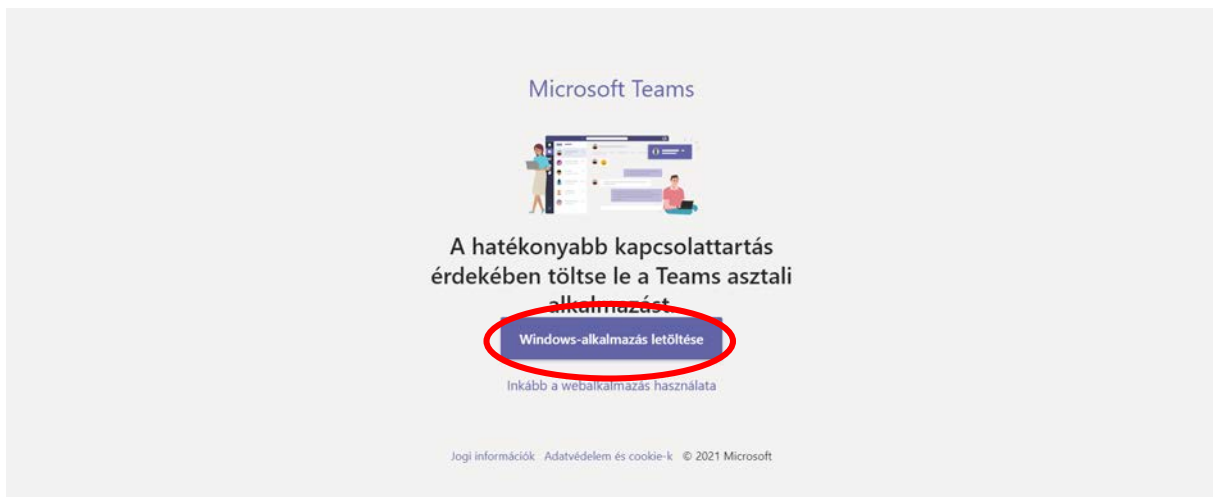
Microsoft Teams

A hatékonyabb kapcsolattartás érdekében töltse le a Teams asztali alkalmazást

Windows-alkalmazás letöltése

Inkább a webalkalmazás használata

Jogi információk Adatvédelem és cookie-k © 2021 Microsoft